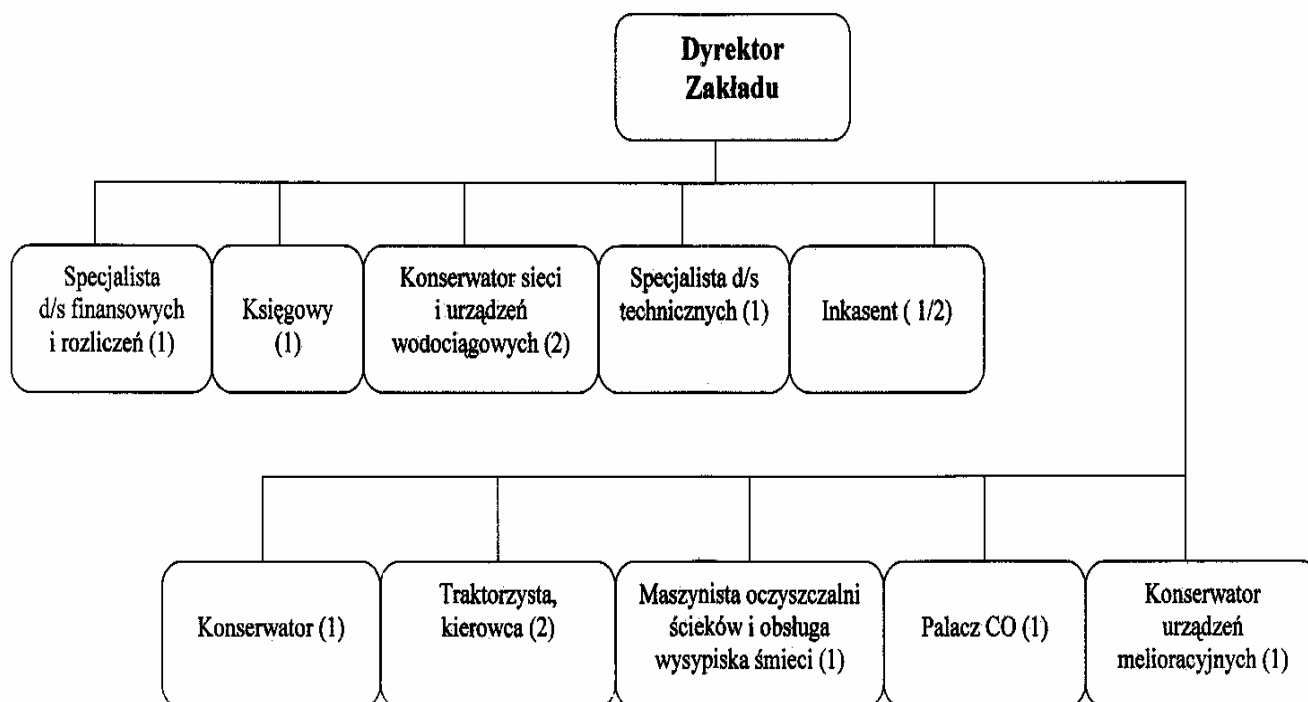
Dyrektor Zakładu

Specjalista d/s finansowych i rozliczeń (1)

Księgowy (1)

Konserwator sieci i urządzeń wodociągowych (2)

Specjalista d/s technicznych (1)

Inkasent ( 1/2)

Konserwator (1)

Traktorzysta, kierowca (2)

Maszynista oczyszczalni ścieków i obsługa wysypiska śmieci (1)

Palacz CO (1)

Konserwator urządzeń melioracyjnych (1)